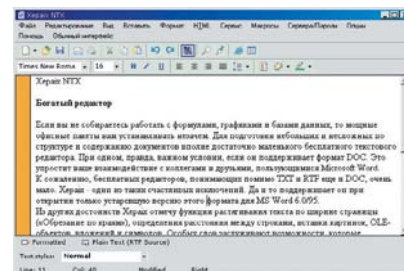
Xerasi NTX

Файл Редактирование Вид Вставить Формат HTML Сервис Макросы Сервера/Пароли Окна Помощь Обычный интерфейс

Times New Roman 16

Xerasi NTX

Богатый редактор

Если вы не собираетесь работать с формулами, графиками и базами данных, то мощные офисные пакеты вам устанавливать незачем. Для подготовки небольших и несложных по структуре и содержанию документов вполне достаточно маленького бесплатного текстового редактора. При одном, правда, важном условии, если он поддерживает формат DOC. Это упростит ваше взаимодействие с коллегами и друзьями, пользующимися Microsoft Word. К сожалению, бесплатных редакторов, понимающих помимо TXT и RTF еще и DOC, очень мало. Xerasi - один из таких счастливых исключений. Да и то поддерживает он при открытии только устаревшую версию этого формата для MS Word 6.0/95.

Из других достоинств Xerasi отмечу функции расстановки текста по ширине страницы (обычное по правому), определения расстояния между строками, вставки картинок, OLE-объектов, вложений и символов. Особым своим достижением возможности, которые

Formatted Plain Text (RTF Source)

Text styles: Normal

Line: 11 Col: 40 Modified Right